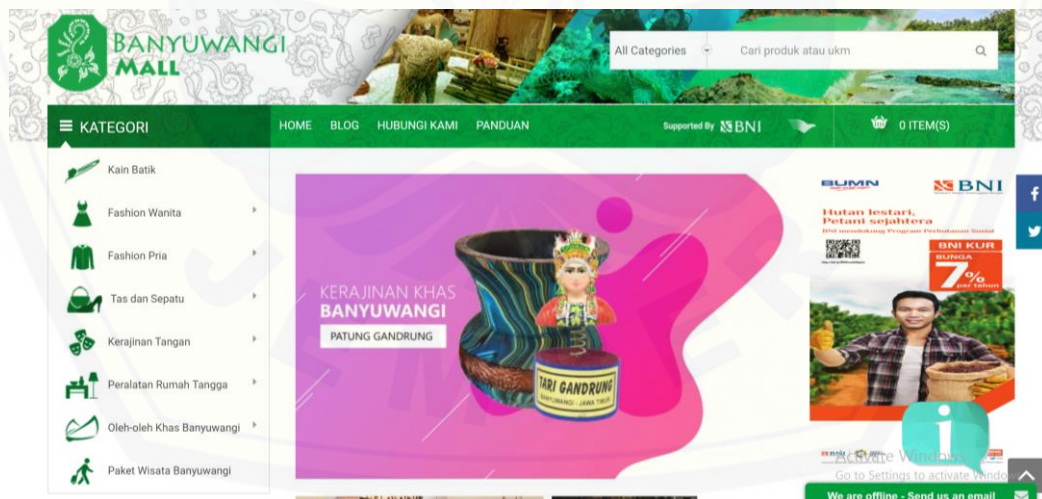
BANYUWANGI MALL

All Categories
Cari produk atau ukm

KATEGORI
HOME BLOG HUBUNGI KAMI PANDUAN
Supported By BNI
0 ITEM(S)

Kain Batik
Fashion Wanita
Fashion Pria
Tas dan Sepatu
Kerajinan Tangan
Peralatan Rumah Tangga
Oleh-oleh Khas Banyuwangi
Paket Wisata Banyuwangi

KERAJINAN KHAS
BANYUWANGI
PATUNG GANDRUNG

TARI GANDRUNG
BANYUWANGI - JAWA TIMUR

BUMN
BNI
Hutan lestari,
Petani sejahtera
BNI mendukung Program Perhutanan Sosial
BNI KUR
BUNGA
7%
per tahun

Activate Windows
Go to Settings to activate Windo

We are offline - Send us an email